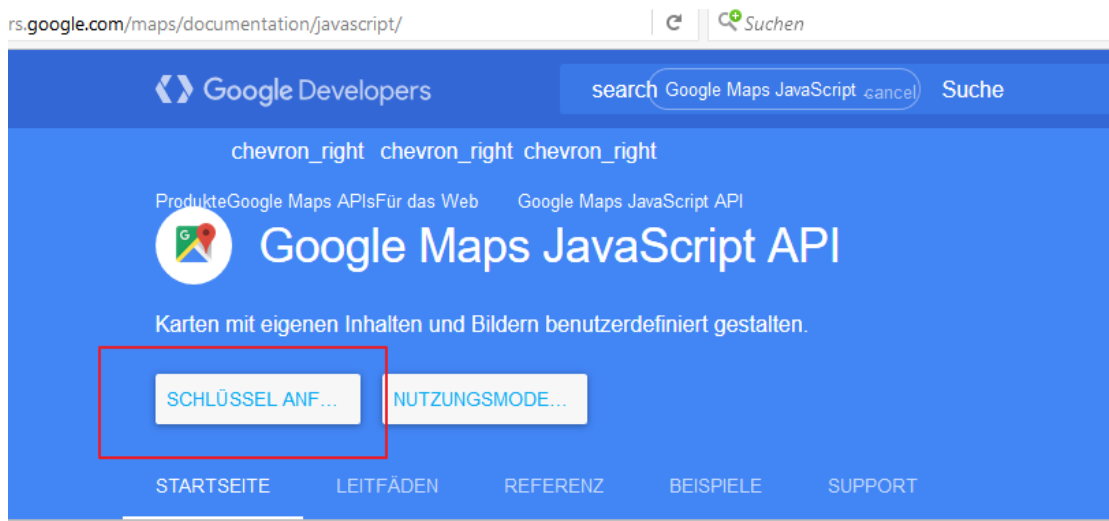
rs.google.com/maps/documentation/javascript/

Suchen

Google Developers

search Google Maps JavaScript cancel Suche

chevron_right chevron_right chevron_right

ProdukteGoogle Maps APIsFür das Web Google Maps JavaScript API

Google Maps JavaScript API

Karten mit eigenen Inhalten und Bildern benutzerdefiniert gestalten.

SCHLÜSSEL ANF…

NUTZUNGSMODE…

STARTSEITE LEITFÄDEN REFERENZ BEISPIELE SUPPORT